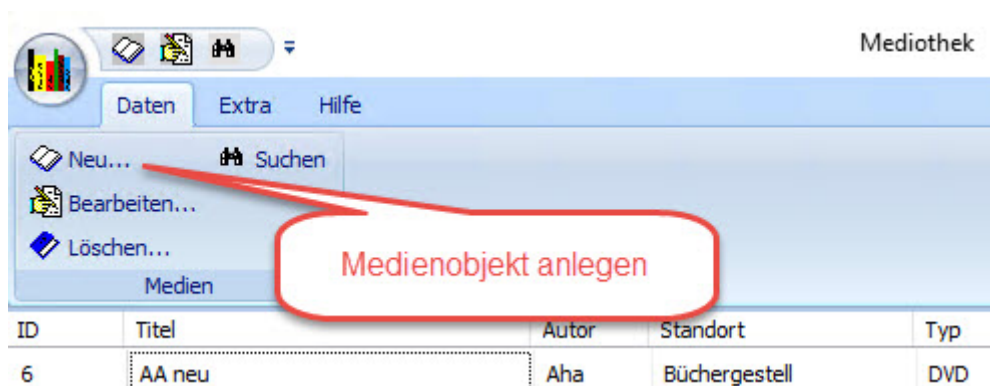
Mediothek

Daten Extra Hilfe

Neu... Suchen

Bearbeiten...

Löschen...

Medien

Medienobjekt anlegen

| ID | Titel | Autor | Standort | Typ |
|---|---|---|---|---|
| 6 | AA neu | Aha | Büchergestell | DVD |